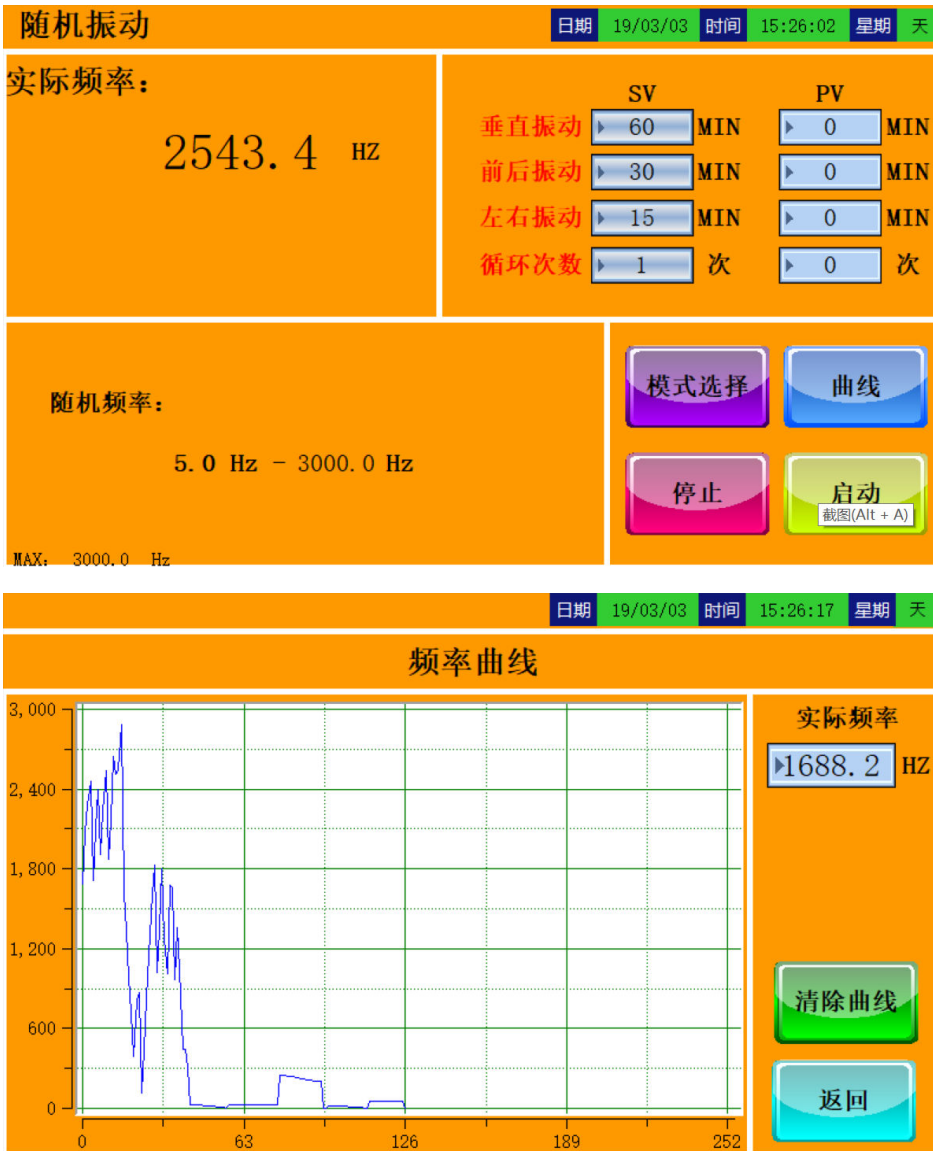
随机振动

日期 19/03/03 时间 15:26:02 星期 天

实际频率：

2543.4 HZ

SV PV

垂直振动 60 MIN 0 MIN

前后振动 30 MIN 0 MIN

左右振动 15 MIN 0 MIN

循环次数 1 次 0 次

随机频率：

5.0 Hz - 3000.0 Hz

MAX: 3000.0 Hz

模式选择

曲线

停止

启动

截图(Alt + A)

日期 19/03/03 时间 15:26:17 星期 天

频率曲线

3,000
2,400
1,800
1,200
600
0

0 63 126 189 252

实际频率

1688.2 HZ

清除曲线

返回